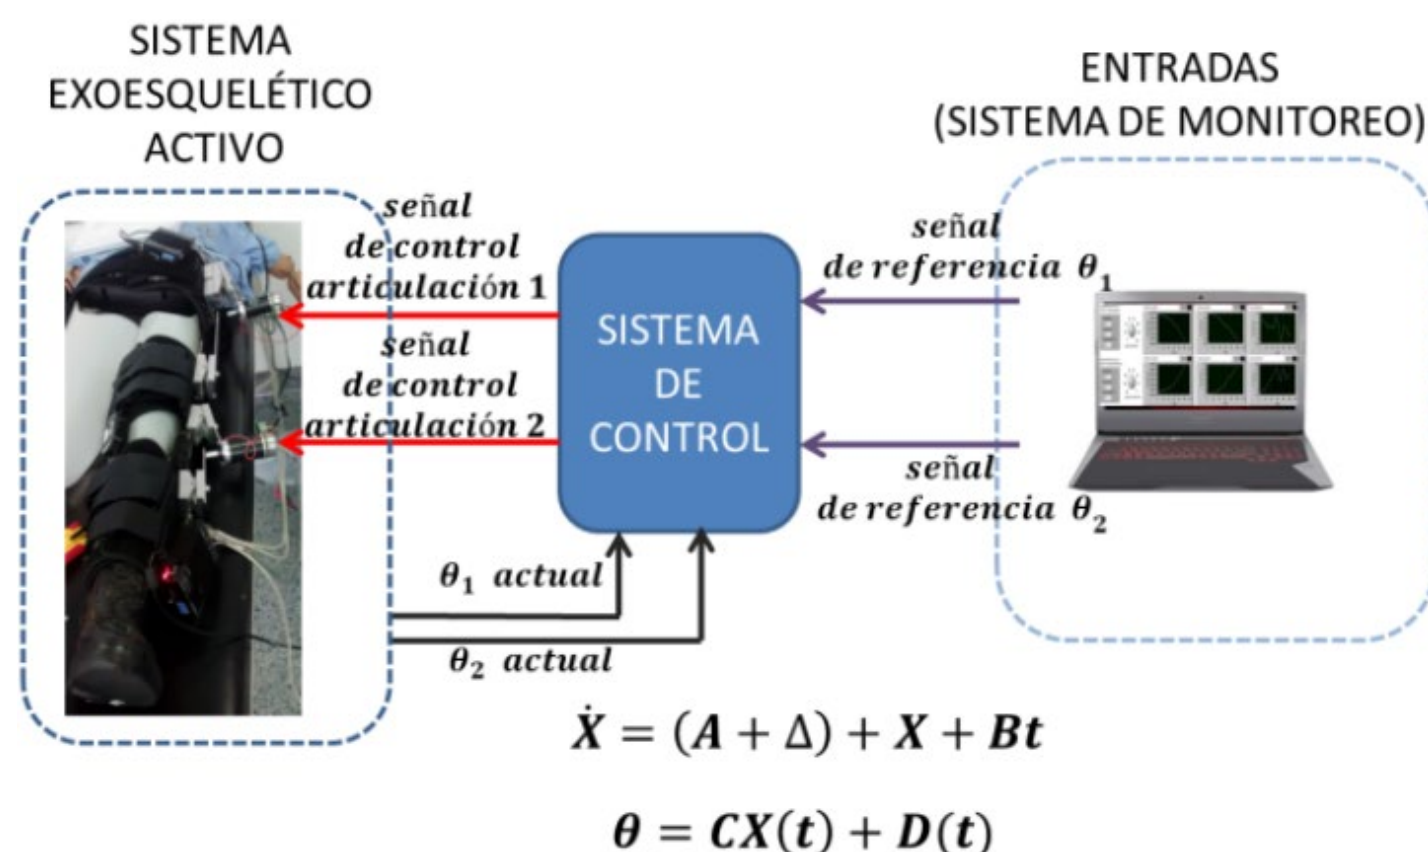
SISTEMA EXOESQUELÉTICO ACTIVO

ENTRADAS (SISTEMA DE MONITOREO)

señal de control articulación 1

señal de control articulación 2

SISTEMA DE CONTROL

señal de referencia $\theta_1$

señal de referencia $\theta_2$

$\theta_1$ actual

$\theta_2$ actual

$\dot{X} = (A + \Delta) + X + Bt$

$\theta = CX(t) + D(t)$